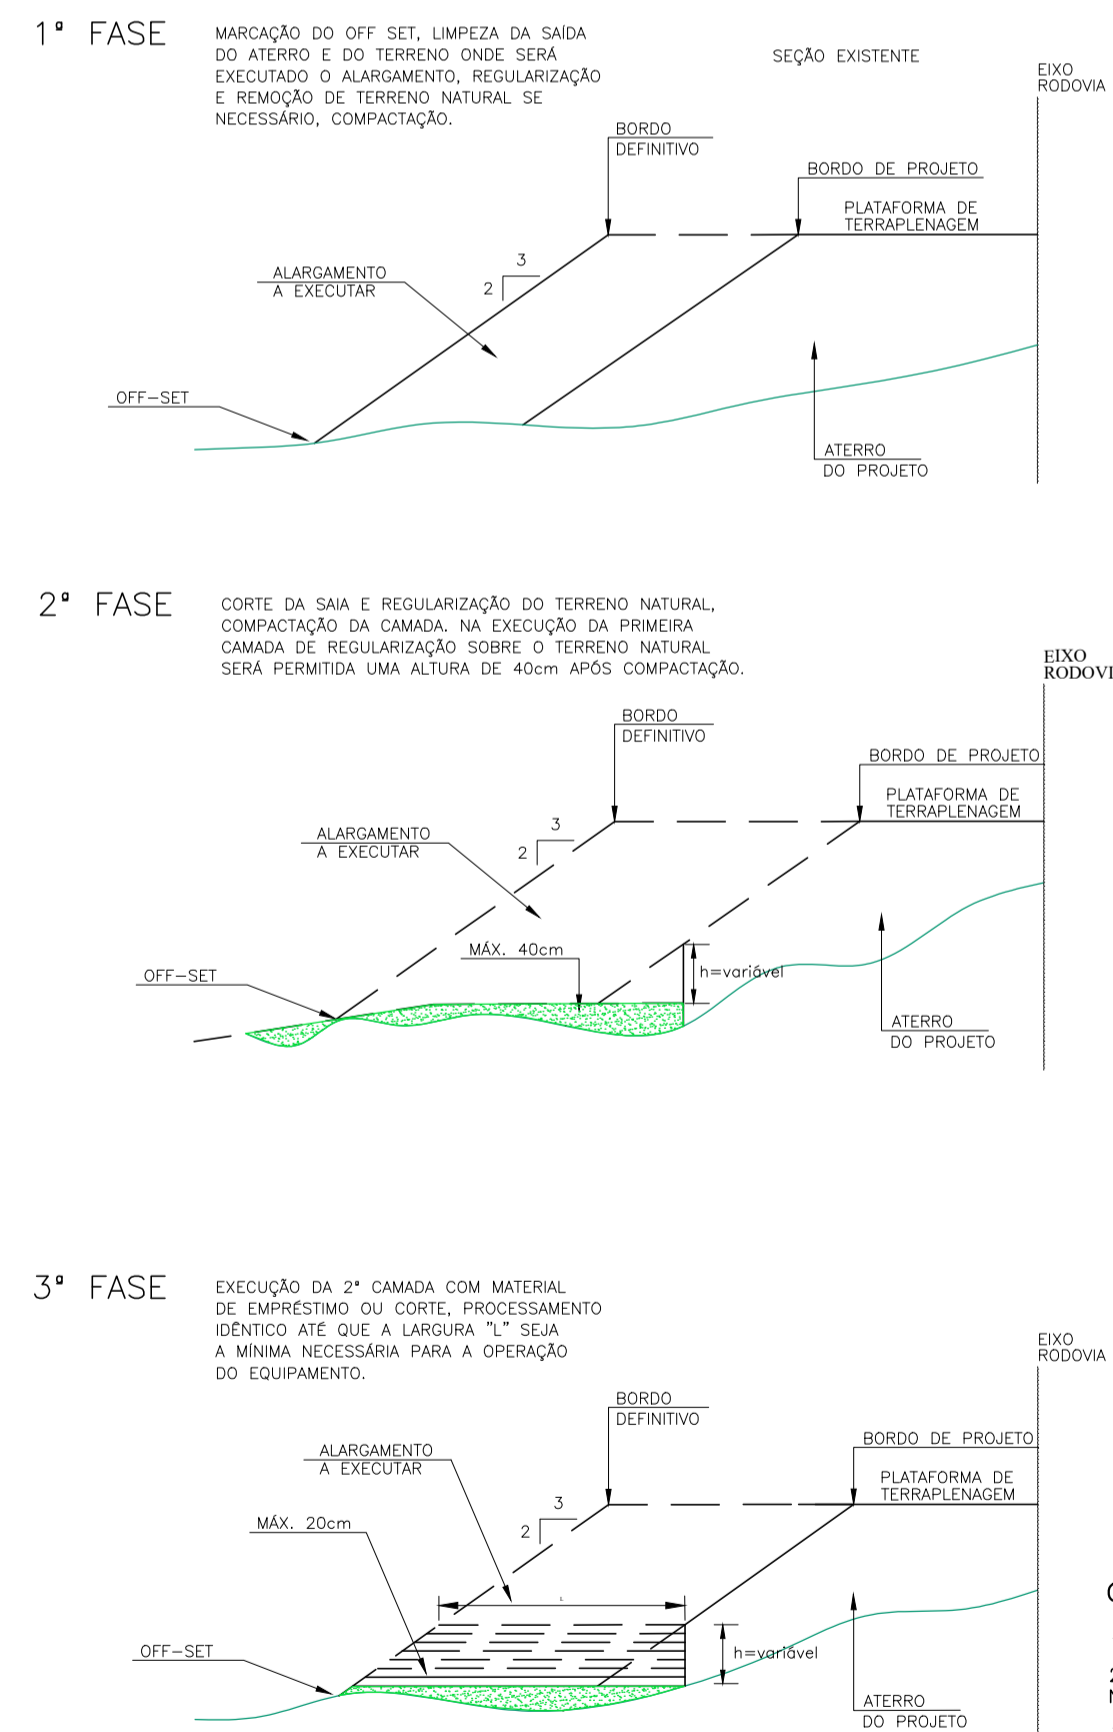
1ª FASE

MARCAÇÃO DO OFF SET, LIMPEZA DA SAÍDA DO ATERRO E DO TERRENO ONDE SERÁ EXECUTADO O ALARGAMENTO, REGULARIZAÇÃO E REMOÇÃO DE TERRENO NATURAL SE NECESSÁRIO, COMPACTAÇÃO.

SEÇÃO EXISTENTE

EIXO RODOVIA

BORDO DEFINITIVO

BORDO DE PROJETO

PLATAFORMA DE TERRAPLENAGEM

3

2

ALARGAMENTO A EXECUTAR

OFF-SET

ATERRO DO PROJETO

2ª FASE

CORTE DA SAIA E REGULARIZAÇÃO DO TERRENO NATURAL, COMPACTAÇÃO DA CAMADA. NA EXECUÇÃO DA PRIMEIRA CAMADA DE REGULARIZAÇÃO SOBRE O TERRENO NATURAL SERÁ PERMITIDA UMA ALTURA DE 40cm APÓS COMPACTAÇÃO.

EIXO RODOVI

BORDO DEFINITIVO

BORDO DE PROJETO

PLATAFORMA DE TERRAPLENAGEM

3

2

ALARGAMENTO A EXECUTAR

MÁX. 40cm

h=variável

OFF-SET

ATERRO DO PROJETO

3ª FASE

EXECUÇÃO DA 2ª CAMADA COM MATERIAL DE EMPRÉSTIMO OU CORTE, PROCESSAMENTO IDÊNTICO ATÉ QUE A LARGURA "L" SEJA A MÍNIMA NECESSÁRIA PARA A OPERAÇÃO DO EQUIPAMENTO.

EIXO RODOVIA

BORDO DEFINITIVO

ALARGAMENTO A EXECUTAR

BORDO DE PROJETO

PLATAFORMA DE TERRAPLENAGEM

3

2

MÁX. 20cm

L

h=variável

OFF-SET

ATERRO DO PROJETO